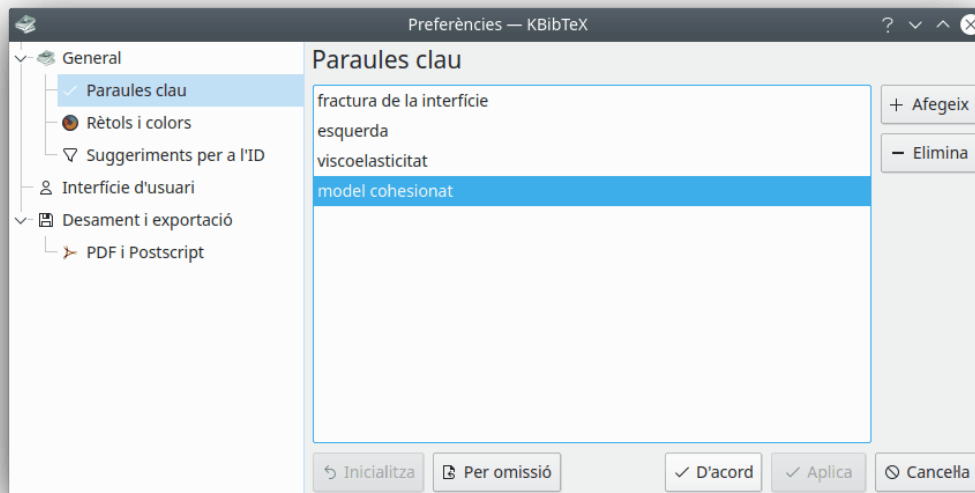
Preferències — KBibTeX

General
Paraules clau
Rètols i colors
Suggeriments per a l'ID
Interfície d'usuari
Desament i exportació
PDF i Postscript

Paraules clau

fractura de la interfície
esquerda
viscoelasticitat
model cohesionat

+ Afegeix
− Elimina

Inicialitza
Per omissió
D'acord
Aplica
Cancella